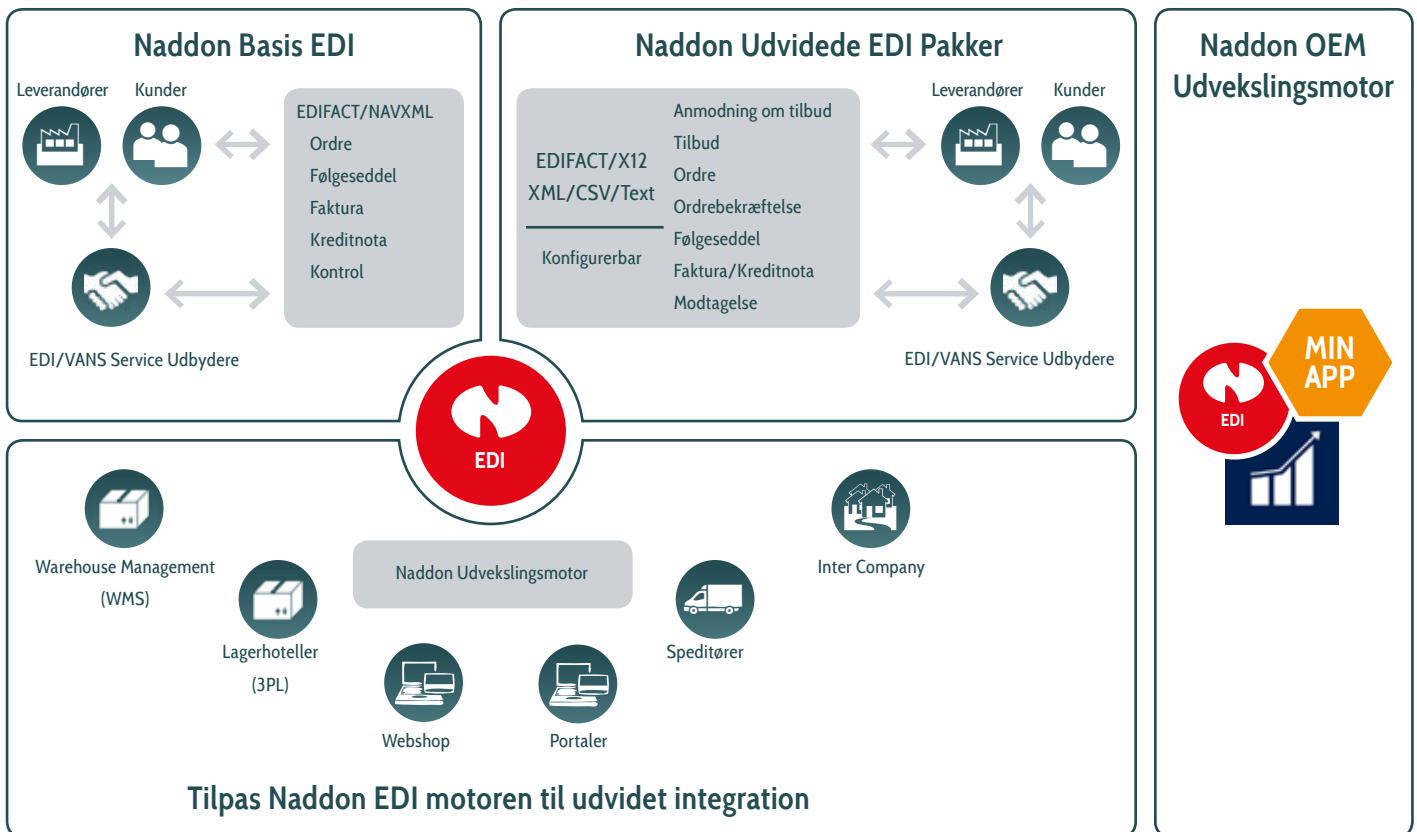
Naddon Basis EDI

Leverandører

Kunder

EDIFACT/NAVXML
Ordre
Følgeseddel
Faktura
Kreditnota
Kontrol

EDI/VANS Service Udbydere

Naddon Udvidede EDI Pakker

EDIFACT/X12
XML/CSV/Text

Konfigurerbar

Anmodning om tilbud
Tilbud
Ordre
Ordrebekræftelse
Følgeseddel
Faktura/Kreditnota
Modtagelse

Leverandører

Kunder

EDI/VANS Service Udbydere

Naddon OEM Udvekslingsmotor

MIN APP

EDI

EDI

Warehouse Management (WMS)

Lagerhoteller (3PL)

Naddon Udvekslingsmotor

Webshop

Portaler

Speditører

Inter Company

Tilpas Naddon EDI motoren til udvidet integration